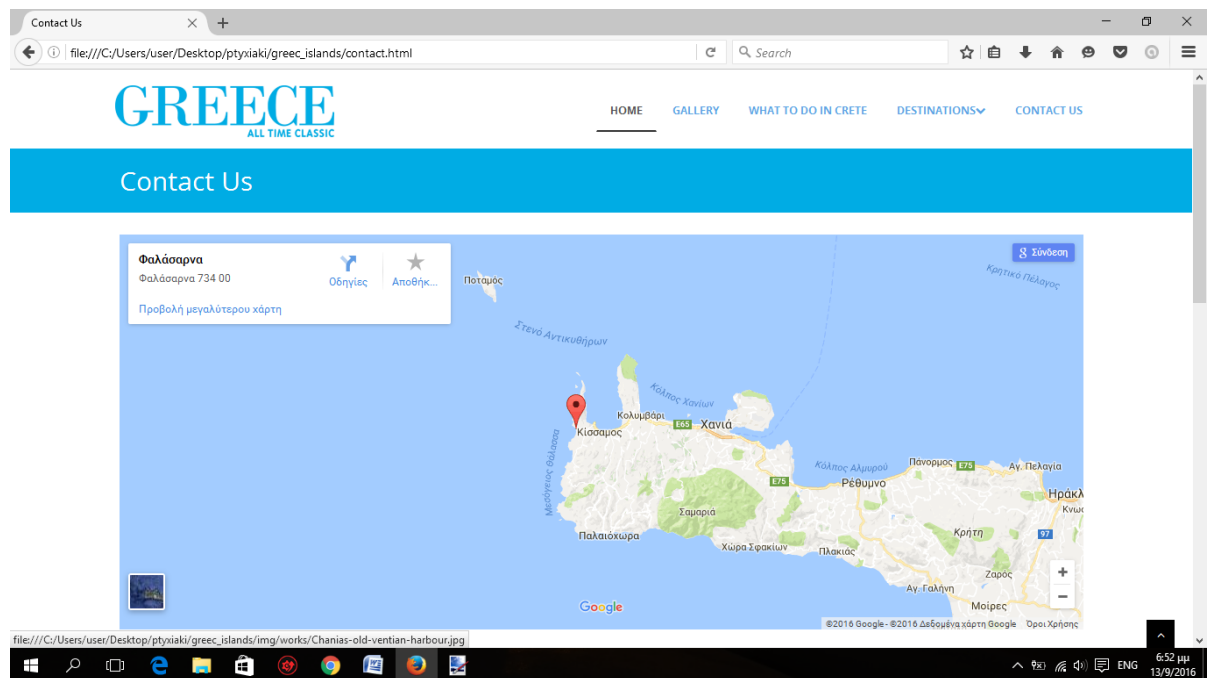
Contact Us

file:///C:/Users/user/Desktop/ptyxiaki/greec_islands/contact.html

Search

GREECE
ALL TIME CLASSIC

HOME GALLERY WHAT TO DO IN CRETE DESTINATIONS CONTACT US

Contact Us

Φαλάσαρνα
Φαλάσαρνα 734 00
Οδηγίες
Αποθήκ...
Προβολή μεγαλύτερου χάρτη

Σύνδεση

Ποταμός
Κρητικό Πέλαγος
Στενό Αντικυθήρων
Κόλπος Χανίων
Κολυμβάρι
Κίσσαμος
E65
Χανιά
Μυρτώος θάλασσα
Κόλπος Αλμυρού
Πάνορμος
E75
Αγ. Πελαγία
E75
Ρέθυμνο
Ηράκλ
Κνωσ
Σαμαριά
Κρήτη
Παλαιόχωρα
Χώρα Σφακίων
Πλακιάς
97
Ζαρός
Αγ. Γαλήνη
Μοίρες
Google
©2016 Google - ©2016 Δεδομένα χάρτη Google Όροι Χρήσης

file:///C:/Users/user/Desktop/ptyxiaki/greec_islands/img/works/Chanias-old-ventian-harbour.jpg

ENG
6:52 μμ
13/9/2016